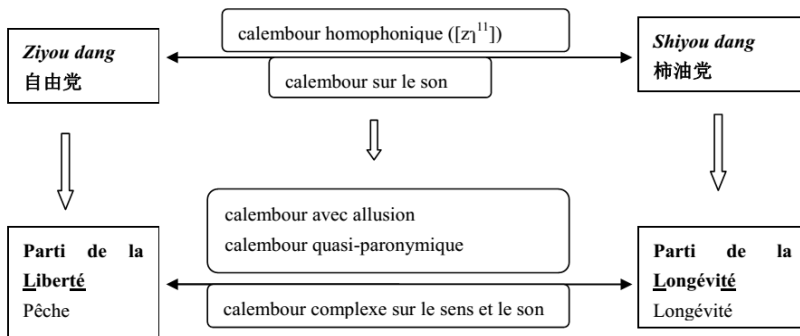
Ziyou dang
自由党

calembour homophonique ($[z\eta^{11}]$)

calembour sur le son

Shiyou dang
柿油党

calembour avec allusion
calembour quasi-paronymique

Parti de la Liberté
Pêche

calembour complexe sur le sens et le son

Parti de la Longévité
Longévité